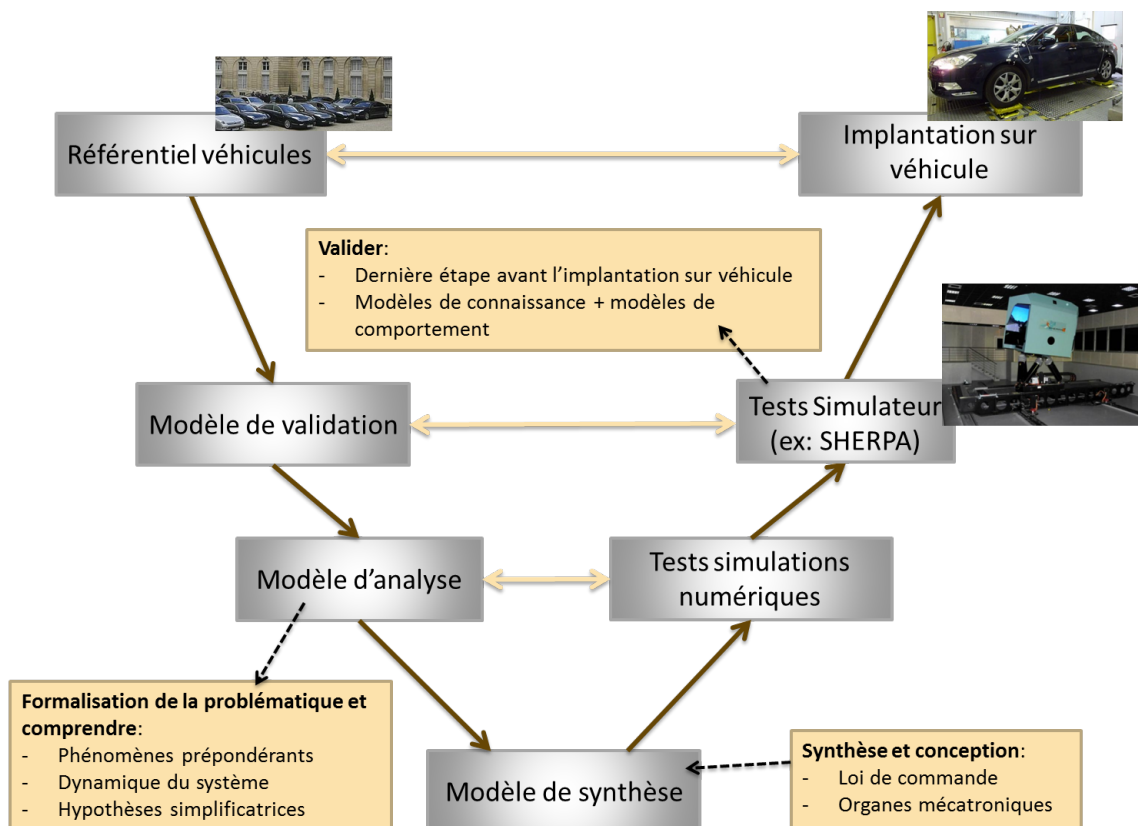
Référentiel véhicules

Implantation sur véhicule

**Valider**:
- Dernière étape avant l'implantation sur véhicule
- Modèles de connaissance + modèles de comportement

Modèle de validation

Tests Simulateur (ex: SHERPA)

Modèle d'analyse

Tests simulations numériques

**Formalisation de la problématique et comprendre**:
- Phénomènes prépondérants
- Dynamique du système
- Hypothèses simplificatrices

Modèle de synthèse

**Synthèse et conception**:
- Loi de commande
- Organes mécatroniques